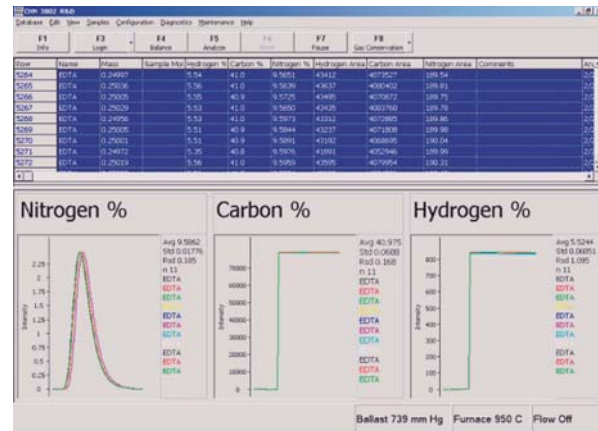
CHN 5002 R&D

Database Edit View Samples Configuration Diagnostics Maintenance Help

F1 Info | F3 Login | F4 Balance | F5 Analyze | F6 Abort | F7 Pause | F8 Gas Conservation

| Row | Name | Mass | Sample Mo | Hydrogen % | Carbon % | Nitrogen % | Hydrogen Area | Carbon Area | Nitrogen Area | Comments | Ana |
|---|---|---|---|---|---|---|---|---|---|---|---|
| 5264 | EDTA | 0.24997 | | 5.54 | 41.0 | 9.5851 | 43412 | 4073527 | 189.54 | | |
| 5265 | EDTA | 0.25036 | | 5.56 | 41.0 | 9.5639 | 43637 | 4080402 | 189.81 | | |
| 5266 | EDTA | 0.25005 | | 5.55 | 40.9 | 9.5725 | 43495 | 4070872 | 189.75 | | |
| 5267 | EDTA | 0.25029 | | 5.53 | 41.0 | 9.5650 | 43435 | 4083760 | 189.78 | | |
| 5268 | EDTA | 0.24956 | | 5.53 | 41.0 | 9.5973 | 43312 | 4072885 | 189.86 | | |
| 5269 | EDTA | 0.25005 | | 5.51 | 40.9 | 9.5844 | 43237 | 4071808 | 189.98 | | |
| 5270 | EDTA | 0.25001 | | 5.51 | 40.9 | 9.5891 | 43192 | 4068695 | 190.04 | | |
| 5271 | EDTA | 0.24972 | | 5.35 | 40.8 | 9.5976 | 41893 | 4052946 | 189.99 | | |
| 5272 | EDTA | 0.25019 | | 5.56 | 41.0 | 9.5959 | 43595 | 4079954 | 190.31 | | |

Nitrogen %

Avg 9.5862
Std 0.01776
Rsd 0.185
n 11
EDTA
EDTA
EDTA
EDTA
EDTA
EDTA
EDTA
EDTA
EDTA

2.25 2 1.75 1.5 1.25 1 0.75 0.5 0.25 0
Intensity

Carbon %

Avg 40.975
Std 0.0688
Rsd 0.168
n 11
EDTA
EDTA
EDTA
EDTA
EDTA
EDTA
EDTA
EDTA
EDTA

70000 60000 50000 40000 30000 20000 10000 0
Intensity

Hydrogen %

Avg 5.5244
Std 0.06051
Rsd 1.095
n 11
EDTA
EDTA
EDTA
EDTA
EDTA
EDTA
EDTA
EDTA
EDTA

800 700 600 500 400 300 200 100 0
Intensity

Ballast 739 mm Hg | Furnace 950 C | Flow Off